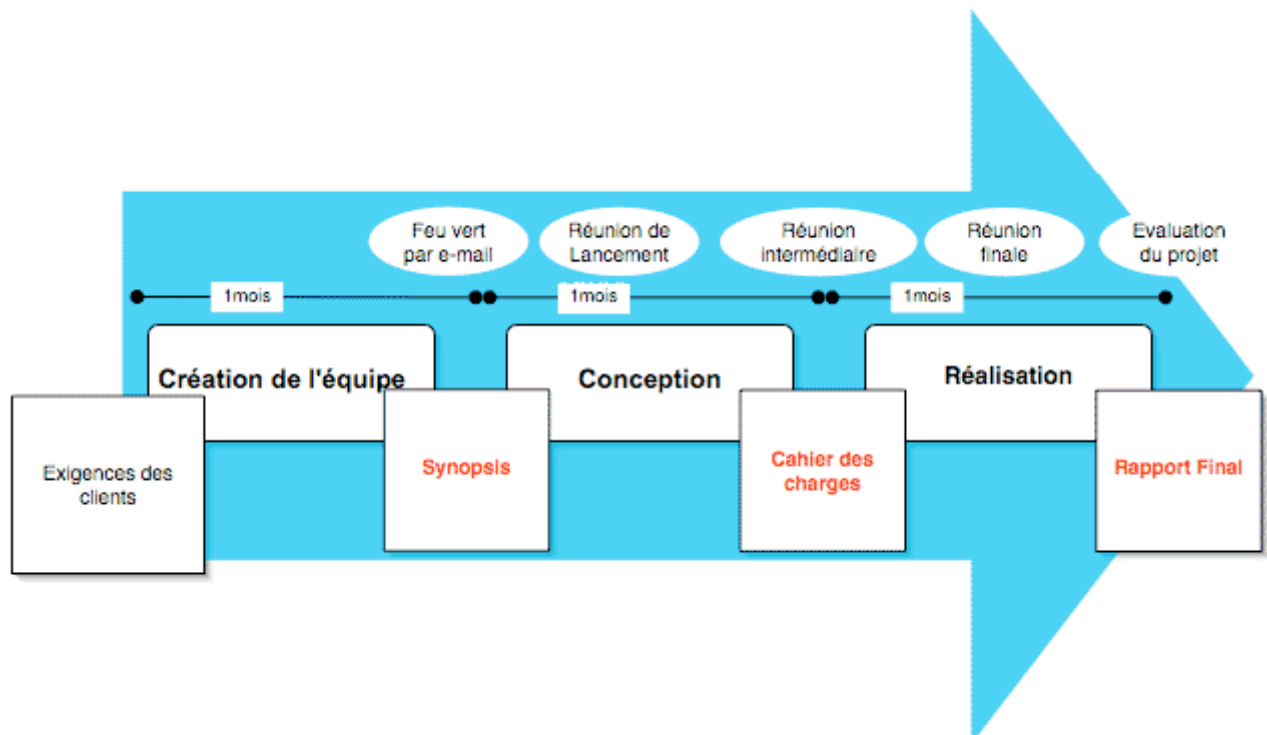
Feu vert par e-mail

Réunion de Lancement

Réunion intermédiaire

Réunion finale

Evaluation du projet

1mois

1mois

1mois

Création de l'équipe

Conception

Réalisation

Exigences des clients

Synopsis

Cahier des charges

Rapport Final